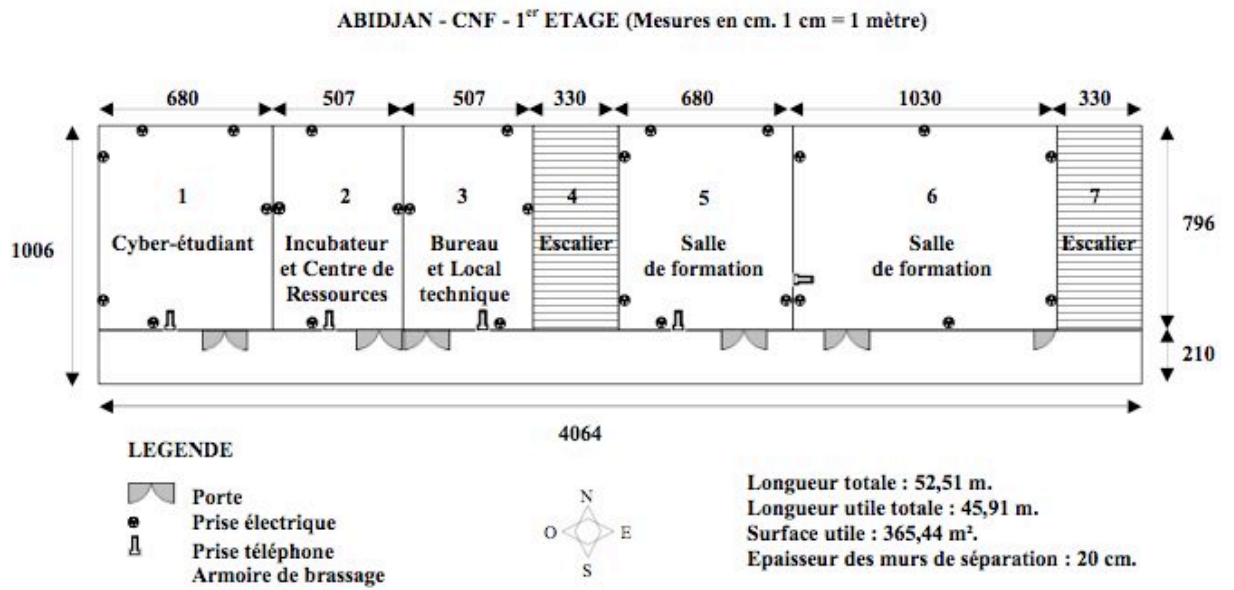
ABIDJAN - CNF - $1^{er}$ ETAGE (Mesures en cm. 1 cm = 1 mètre)

680
507
507
330
680
1030
330

1006

796

210

1
Cyber-étudiant

2
Incubateur et Centre de Ressources

3
Bureau et Local technique

4
Escalier

5
Salle de formation

6
Salle de formation

7
Escalier

4064

LEGENDE

Porte
Prise électrique
Prise téléphone
Armoire de brassage

N
O
E
S

Longueur totale : 52,51 m.
Longueur utile totale : 45,91 m.
Surface utile : 365,44 m².
Epaisseur des murs de séparation : 20 cm.